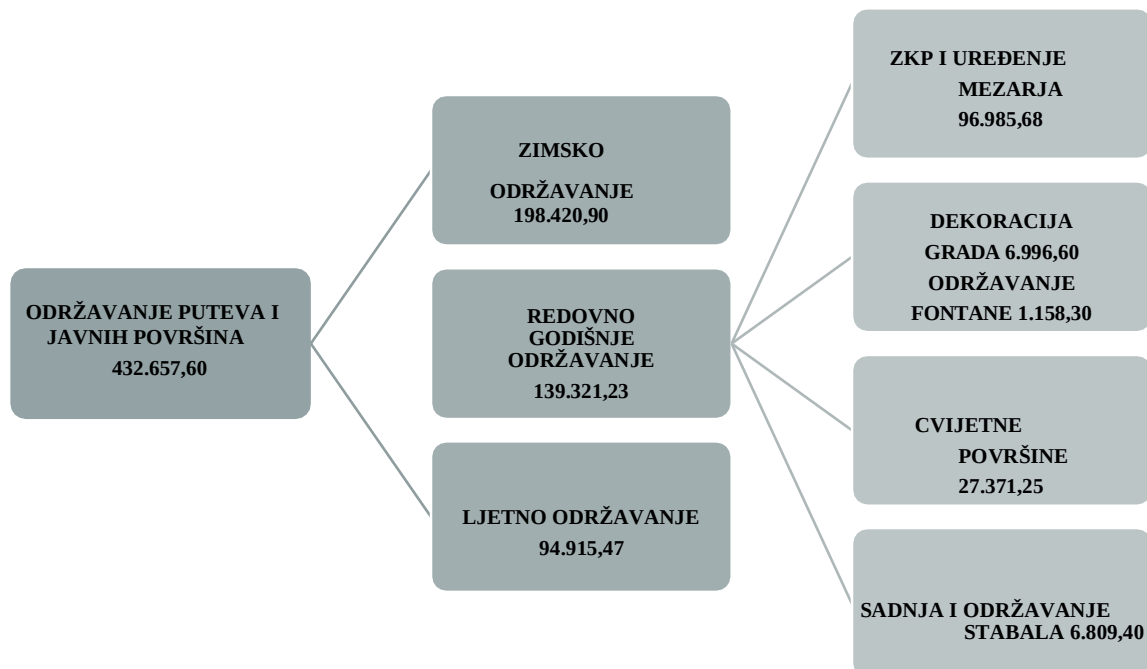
ODRŽAVANJE PUTEVA I JAVNIH POVRŠINA
432.657,60

ZIMSKO ODRŽAVANJE
198.420,90

REDOVNO GODIŠNJE ODRŽAVANJE
139.321,23

LJETNO ODRŽAVANJE
94.915,47

ZKP I UREĐENJE MEZARJA
96.985,68

DEKORACIJA GRADA 6.996,60
ODRŽAVANJE FONTANE 1.158,30

CVIJETNE POVRŠINE
27.371,25

SADNJA I ODRŽAVANJE STABALA 6.809,40